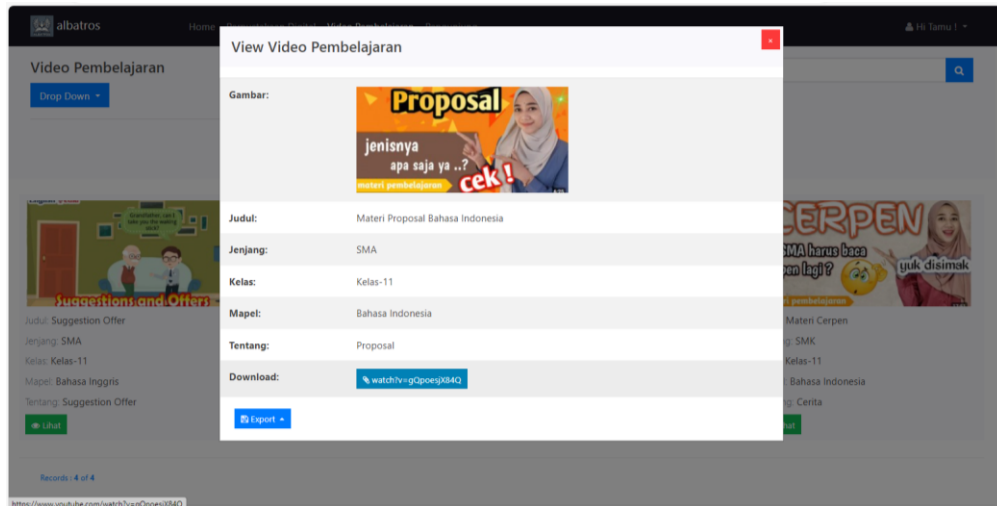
albatros

Home

Hi Tamu !

Video Pembelajaran

Drop Down

View Video Pembelajaran

×

| Gambar: | Proposal jenisnya apa saja ya ..? cek! materi pembelajaran |
|---|---|
| Judul: | Materi Proposal Bahasa Indonesia |
| Jenjang: | SMA |
| Kelas: | Kelas-11 |
| Mapel: | Bahasa Indonesia |
| Tentang: | Proposal |
| Download: | watch?v=gQpoesjX84Q |

Export

Suggestions and Offers

Judul: Suggestion Offer

Jenjang: SMA

Kelas: Kelas-11

Mapel: Bahasa Inggris

Tentang: Suggestion Offer

Lihat

CERPEN

SMA harus baca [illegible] lagi?

yuk disimak

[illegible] pembelajaran

Materi Cerpen

SMK

Kelas-11

Bahasa Indonesia

Cerita

Lihat

Records : 4 of 4

https://www.youtube.com/watch?v=gQpoesjX84Q